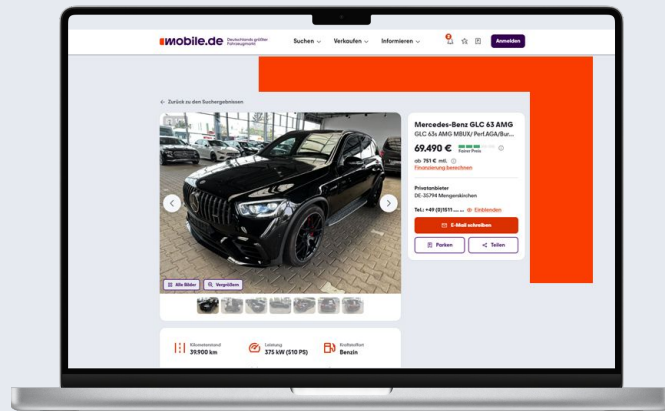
mobile.de Deutschlands größter Fahrzeugmarkt

Suchen Verkaufen Informieren

Anmelden

← Zurück zu den Suchergebnissen

Mercedes-Benz GLC 63 AMG

GLC 63s AMG MBUX/ Perf.AGA/Bur...

69.490 € Fairer Preis

ab 761 € mtl.

Finanzierung berechnen

Privatanbieter

DE-35794 Mengerskirchen

Tel.: +49 (0)1511 ...... Einblenden

E-Mail schreiben

Parken

Teilen

Alle Bilder

Vergrößern

Kilometerstand 39.900 km

Leistung 375 kW (510 PS)

Kraftstoffart Benzin